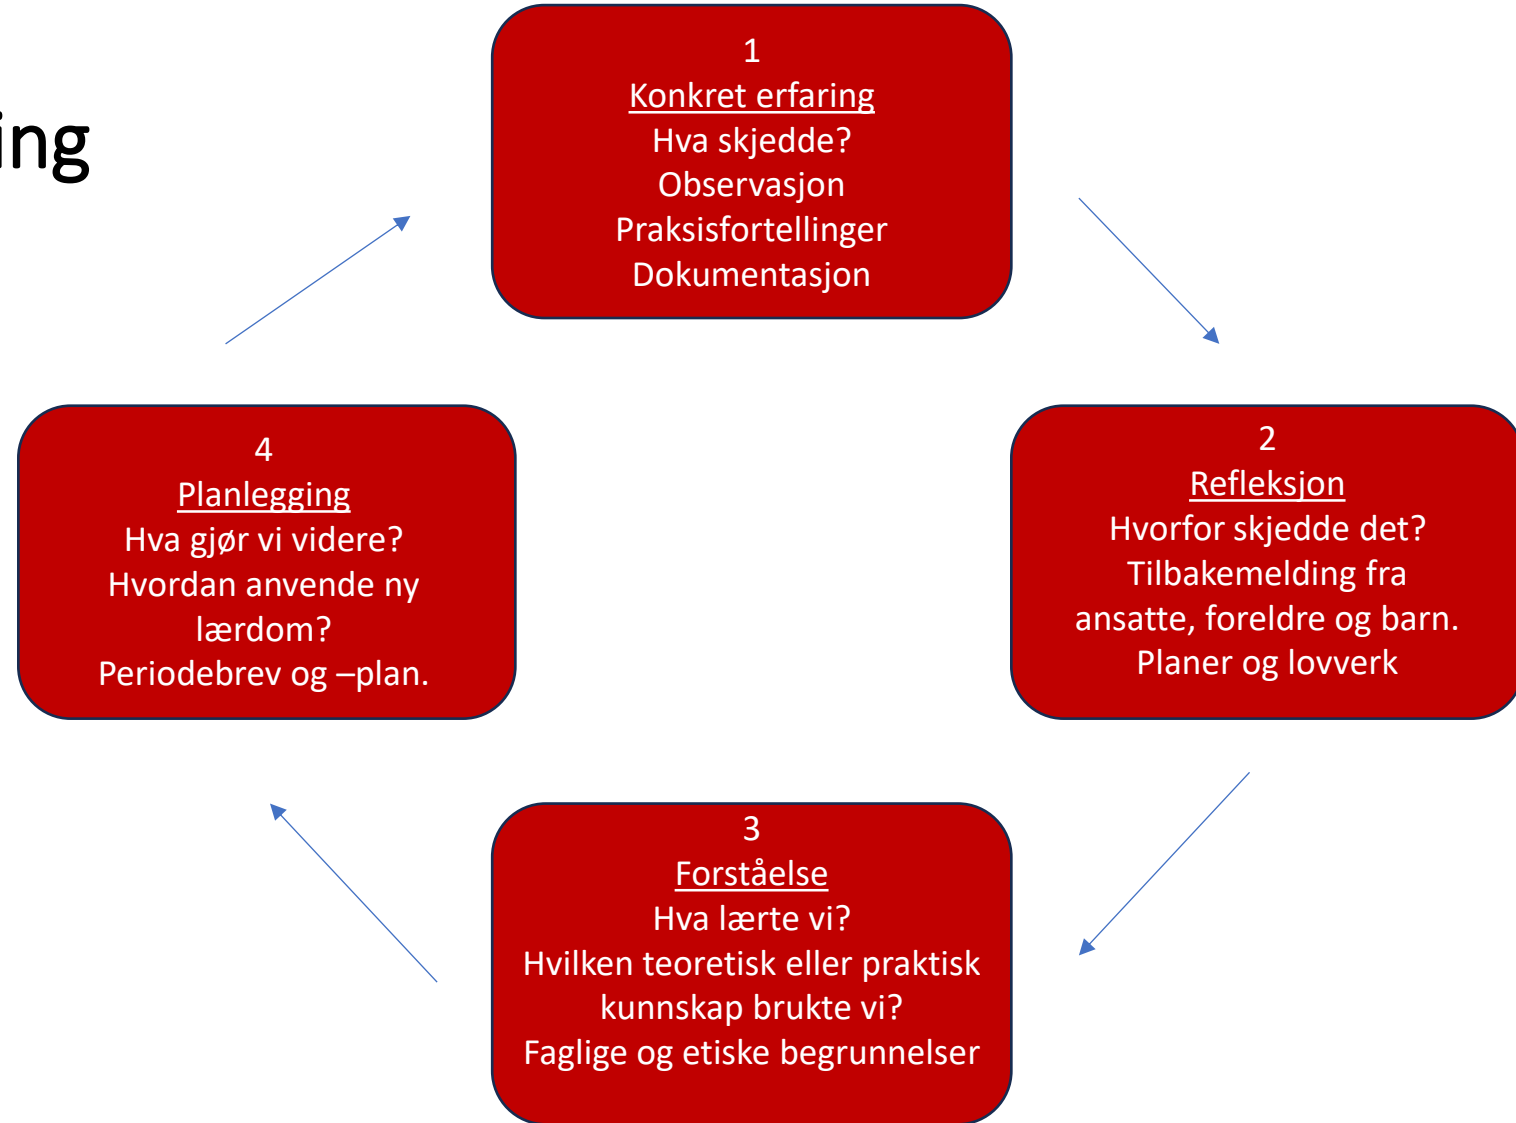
ing

1
Konkret erfaring
Hva skjedde?
Observasjon
Praksisfortellinger
Dokumentasjon

2
Refleksjon
Hvorfor skjedde det?
Tilbakemelding fra ansatte, foreldre og barn.
Planer og lovverk

3
Forståelse
Hva lærte vi?
Hvilken teoretisk eller praktisk kunnskap brukte vi?
Faglige og etiske begrunnelser

4
Planlegging
Hva gjør vi videre?
Hvordan anvende ny lærdom?
Periodebrev og –plan.